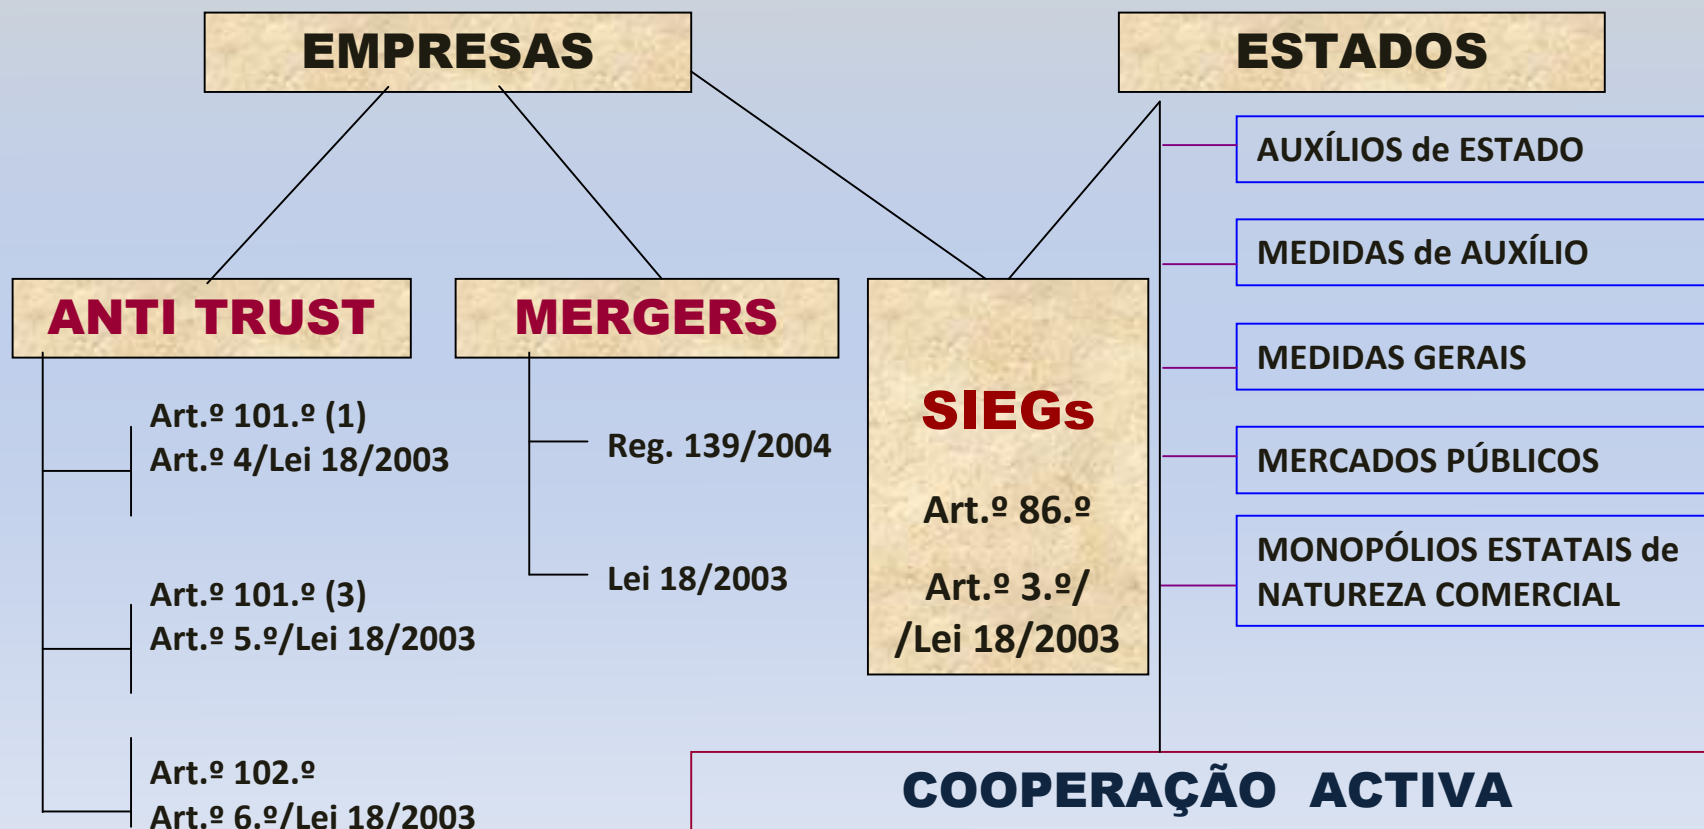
EMPRESAS

ESTADOS

ANTI TRUST

MERGERS

SIEGs

Art.º 86.º

Art.º 3.º/ /Lei 18/2003

Art.º 101.º (1)
Art.º 4/Lei 18/2003

Art.º 101.º (3)
Art.º 5.º/Lei 18/2003

Art.º 102.º
Art.º 6.º/Lei 18/2003

Reg. 139/2004

Lei 18/2003

AUXÍLIOS de ESTADO

MEDIDAS de AUXÍLIO

MEDIDAS GERAIS

MERCADOS PÚBLICOS

MONOPÓLIOS ESTATAIS de NATUREZA COMERCIAL

COOPERAÇÃO ACTIVA